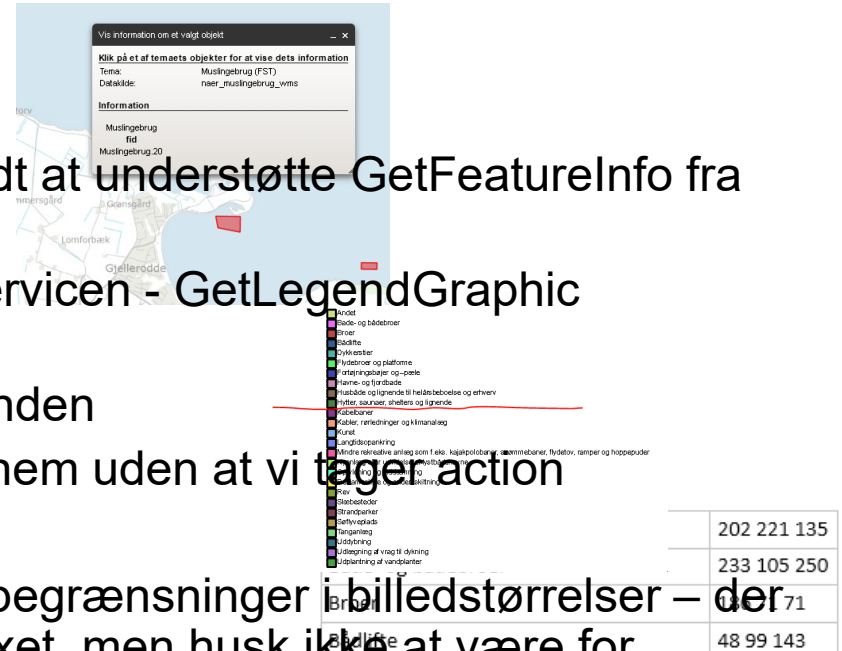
Vis information om et valgt objekt

Klik på et af temaets objekter for at vise dets information
Tema: Muslingebrug (FST)
Datakilde: naer_muslingebrug_wms

Information

Muslingebrug
fid
Muslingebrug.20

dt at understøtte GetFeatureInfo fra

Gransgård
Lomforbæk
Gjellerodde

rvicen - GetLegendGraphic

nden
hem uden at vi tager action

Andet
Bade- og bådebroer
Broer
Bådlifte
Dykkerstier
Flydebroer og platforme
Fortøjningsbøjer og –pæle
Havne- og fjordbade
Husbåde og lignende til helårsbeboelse og erhverv
Hytter, saunaer, shelters og lignende
Kabelbaner
Kabler, rørledninger og klimaanlæg
Kunst
Langtidsopankring
Mindre rekreative anlæg som f.eks. kajakpolobaner, svømmebaner, flydetov, ramper og hoppepuder
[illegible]
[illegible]
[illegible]
Rev
Slæbesteder
Strandparker
Søflyveplads
Tanganlæg
Uddybning
Udlægning af vrag til dykning
Udplantning af vandplanter

| | 202 221 135 |
|---|---|
| | 233 105 250 |
| Broer | 1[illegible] 71 |
| Bådlifte | 48 99 143 |

begrænsninger i billedstørrelser – der
xet, men husk ikke at være for